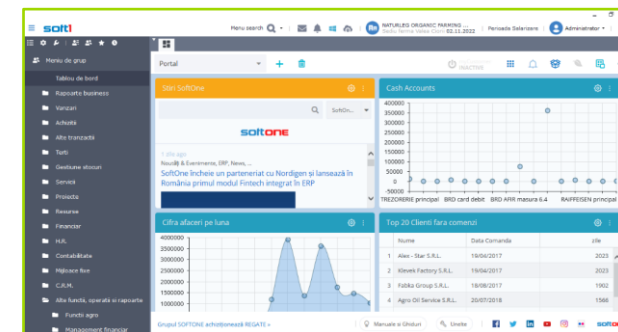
soft1

Menu search

NATURLEG ORGANIC FARMING ...
Sediu: Ferma Valea Ciorii 02.11.2022

Perioada Salarizare

Administrator

Meniu de grup

Tablou de bord

Rapoarte business

Vanzari

Achizitii

Alte tranzactii

Terti

Gestiune stocuri

Servicii

Proiecte

Resurse

Financiar

H.R.

Contabilitate

Mijloace fixe

C.R.M.

Alte functii, operatii si rapoarte

Functii agro

Management financiar

Portal

Stiri SoftOne

SoftOn...

SOFTONE

1 zile ago

Noutăți & Evenimente, ERP, News, ...

SoftOne încheie un parteneriat cu Nordigen și lansează în România primul modul Fintech integrat în ERP

Cash Accounts

| |
|---|
| 400000 |
| 350000 |
| 300000 |
| 250000 |
| 200000 |
| 150000 |
| 100000 |
| 50000 |
| 0 |
| -50000 |

TREZORERIE principal

BRD card debit

BRD AFIR masura 6.4

RAIFFEISEN principal

Cifra afaceri pe luna

4000000
3500000
3000000
2500000
2000000
1500000
1000000

Top 20 Clienti fara comenzi

| | Nume | Data Comanda | Zile |
|---|---|---|---|
| 1 | Alex - Star S.R.L. | 19/04/2017 | 2023 |
| 2 | Klevek Factory S.R.L. | 19/04/2017 | 2023 |
| 3 | Fabko Group S.R.L. | 18/08/2017 | 1902 |
| 4 | Agro Oil Service S.R.L. | 20/07/2018 | 1566 |

Grupul SOFTONE achiziționează REGATE »

Manuale si Ghiduri

Unelte

softone